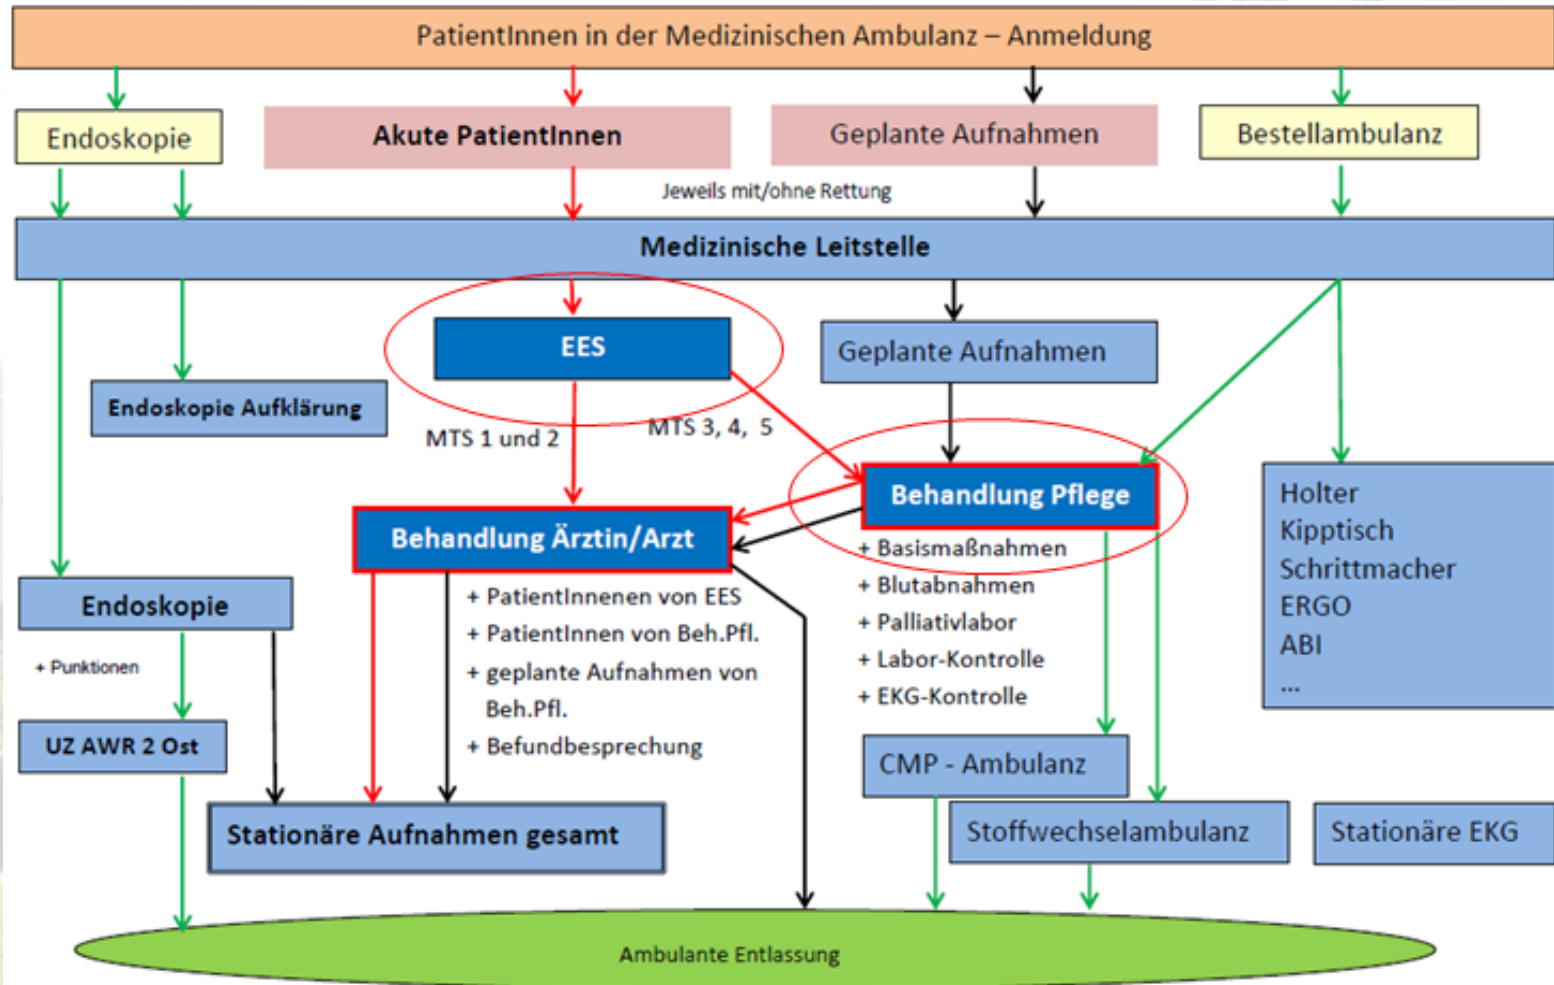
PatientInnen in der Medizinischen Ambulanz – Anmeldung

Endoskopie

Akute PatientInnen

Geplante Aufnahmen

Bestellambulanz

Jeweils mit/ohne Rettung

Medizinische Leitstelle

EES

Geplante Aufnahmen

Endoskopie Aufklärung

MTS 1 und 2

MTS 3, 4, 5

Behandlung Pflege

Holter
Kipptisch
Schrittmacher
ERGO
ABI
...

Behandlung Ärztin/Arzt

+ Basismaßnahmen
+ Blutabnahmen
+ Palliativlabor
+ Labor-Kontrolle
+ EKG-Kontrolle

Endoskopie

+ Punktionen

+ PatientInnenen von EES
+ PatientInnen von Beh.Pfl.
+ geplante Aufnahmen von Beh.Pfl.
+ Befundbesprechung

UZ AWR 2 Ost

CMP - Ambulanz

Stationäre Aufnahmen gesamt

Stoffwechselambulanz

Stationäre EKG

Ambulante Entlassung